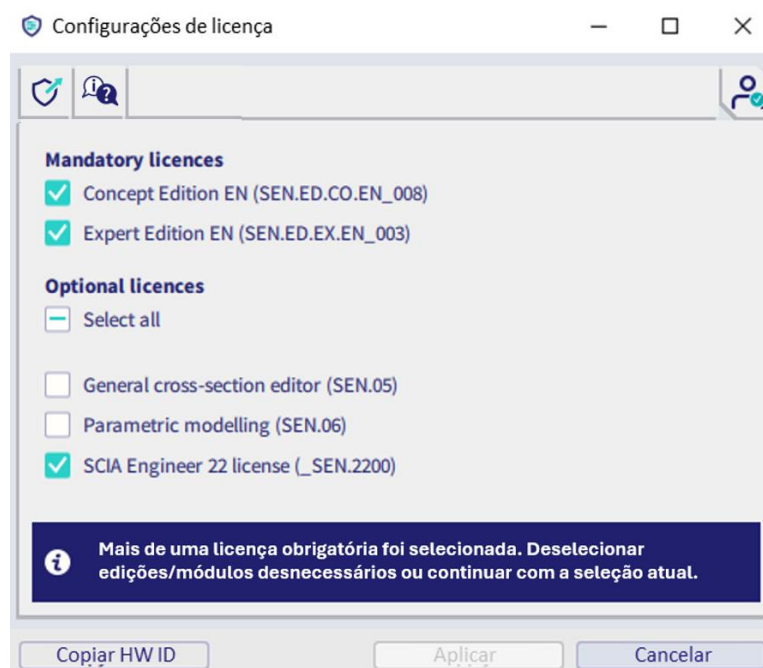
Configurações de licença

Mandatory licences

Concept Edition EN (SEN.ED.CO.EN_008)

Expert Edition EN (SEN.ED.EX.EN_003)

Optional licences

Select all

General cross-section editor (SEN.05)

Parametric modelling (SEN.06)

SCIA Engineer 22 license (_SEN.2200)

Mais de uma licença obrigatória foi selecionada. Deselecionar edições/módulos desnecessários ou continuar com a seleção atual.

Copiar HW ID

Aplicar

Cancelar